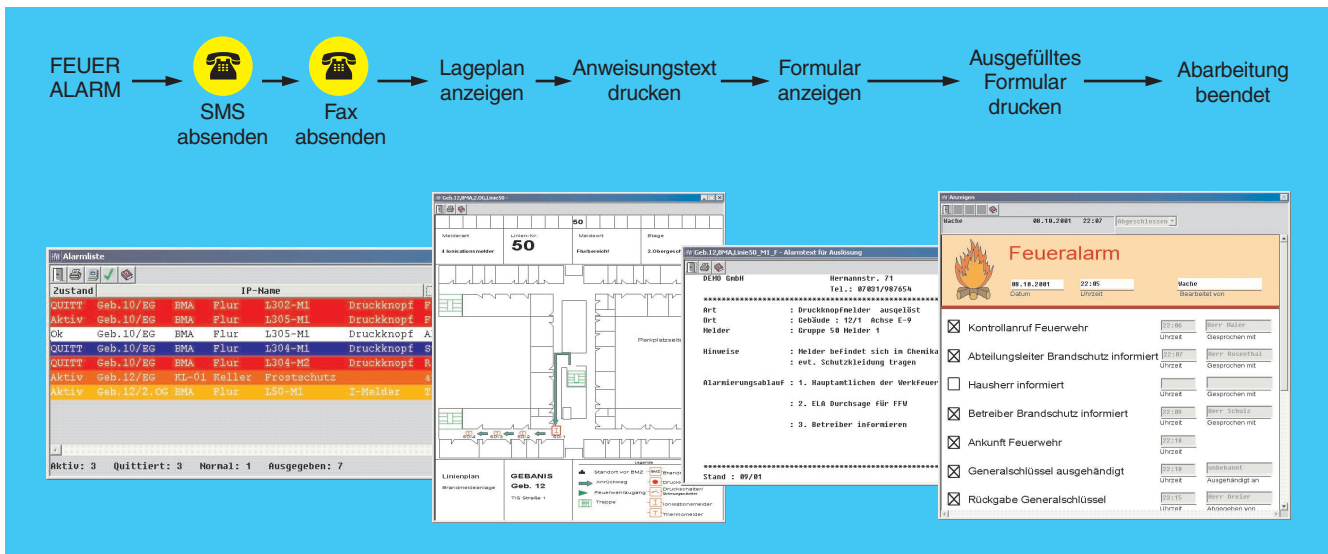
FEUER ALARM

SMS absenden

Fax absenden

Lageplan anzeigen

Anweisungstext drucken

Formular anzeigen

Ausgefülltes Formular drucken

Abarbeitung beendet

Alarmliste

| Zustand | IP-Name | | | | |
|---|---|---|---|---|---|
| QUITT | Geb.10/EG | BMA | Flur | L302-M1 | Druckknopf |
| Aktiv | Geb.10/EG | BMA | Flur | L305-M1 | Druckknopf |
| Ok | Geb.10/EG | BMA | Flur | L305-M1 | Druckknopf |
| QUITT | Geb.10/EG | BMA | Flur | L304-M1 | Druckknopf |
| QUITT | Geb.10/EG | BMA | Flur | L304-M2 | Druckknopf |
| Aktiv | Geb.12/EG | KL-01 | Keller | Frostschutz | |
| Aktiv | Geb.12/2.OG | BMA | Flur | L50-M1 | I-Melder |

Aktiv: 3 Quittiert: 3 Normal: 1 Ausgegeben: 7

Geb.12,BMA,2.OG,Linie50

50

Melderart
4 Ionisationsmelder
Linien-Nr.
50
Meldeort
Flurbereich
Etage
2.Obergeschoss

Parkplatzseite

Linienplan
Brandmeldeanlage
GEBANIS
Geb. 12
TIS Straße 1

Standort vor BMZ
Anlaufweg
Feuerwehrzugang
Treppe
Druckknopfmelder
Ionisationsmelder
Thermomelder

Geb.12,BMA,Linie50_M1_F - Alarmtext für Auslösung

DEMO GmbH Hermannstr. 71
Tel.: 07031/987654

Art : Druckknopfmelder ausgelöst
Ort : Gebäude : 12/1 Achse E-9
Melder : Gruppe 50 Melder 1

Hinweise : Melder befindet sich im Chemika
: evt. Schutzkleidung tragen

Alarmierungsablauf : 1. Hauptamtlichen der Werkfeuer

: 2. ELA Durchsage für FFW

: 3. Betreiber informieren

Stand : 09/01

Anzeigen

Wache 08.10.2001 22:07 Abgeschlossen

Feueralarm

08.10.2001 Datum
22:05 Uhrzeit
Wache Bearbeitet von

☒ Kontrollanruf Feuerwehr 22:06 Uhrzeit Herr Maier Gesprochen mit
☒ Abteilungsleiter Brandschutz informiert 22:07 Uhrzeit Herr Rosenthal Gesprochen mit
☐ Hausherr informiert Uhrzeit Gesprochen mit
☒ Betreiber Brandschutz informiert 22:09 Uhrzeit Herr Scholz Gesprochen mit
☒ Ankunft Feuerwehr 22:10 Uhrzeit
☒ Generalschlüssel ausgehändigt 22:10 Uhrzeit unbekannt Ausgehändigt an
☒ Rückgabe Generalschlüssel 23:15 Uhrzeit Herr Dreier Abgegeben von